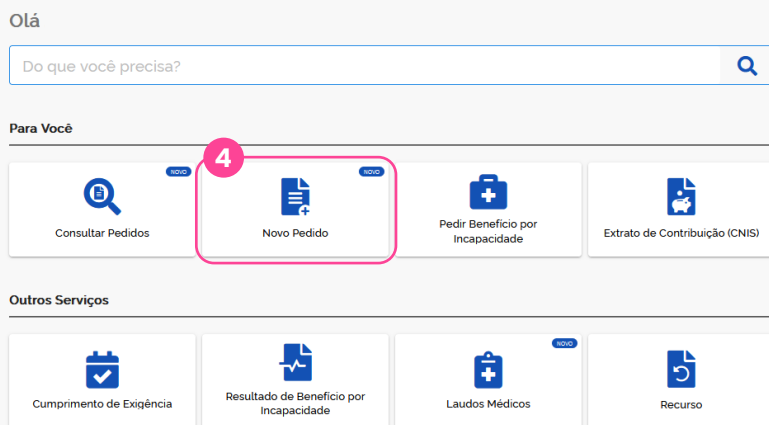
Olá

Do que você precisa?

Para Você

NOVO

Consultar Pedidos

4

NOVO

Novo Pedido

Pedir Benefício por Incapacidade

Extrato de Contribuição (CNIS)

Outros Serviços

Cumprimento de Exigência

Resultado de Benefício por Incapacidade

NOVO

Laudos Médicos

Recurso